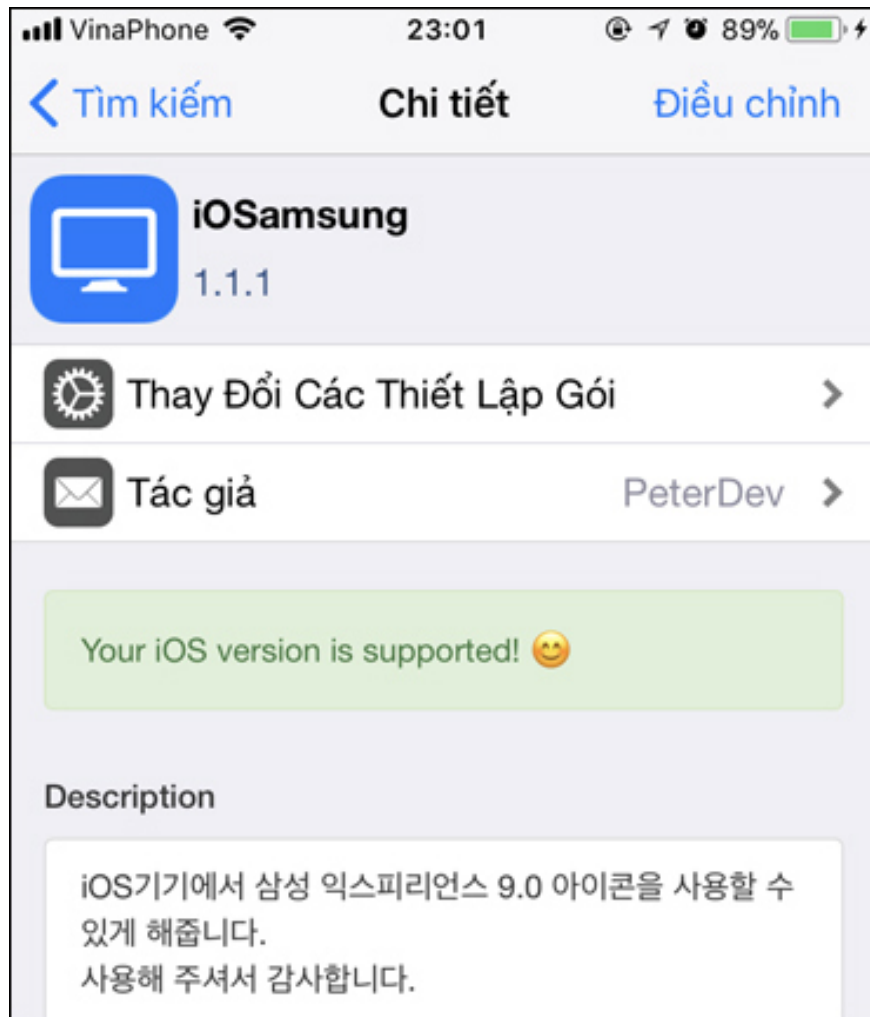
VinaPhone 23:01 89%

Tìm kiếm Chi tiết Điều chỉnh

iOSamsung
1.1.1

Thay Đổi Các Thiết Lập Gói

Tác giả PeterDev

Your iOS version is supported! 😊

Description

iOS기기에서 삼성 익스피리언스 9.0 아이콘을 사용할 수 있게 해줍니다.
사용해 주셔서 감사합니다.